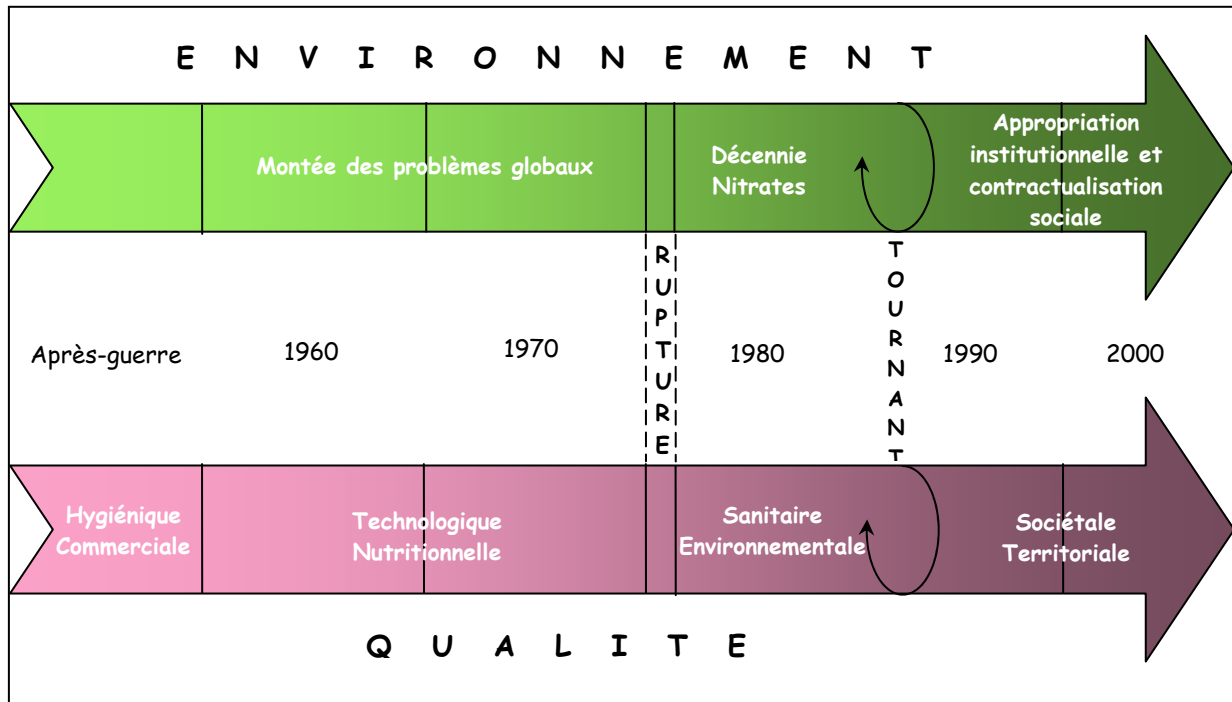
E N V I R O N N E M E N T

Montée des problèmes globaux

Décennie Nitrates

Appropriation institutionnelle et contractualisation sociale

R U P T U R E

T O U R N A N T

Après-guerre

1960

1970

1980

1990

2000

Hygiénique Commerciale

Technologique Nutritionnelle

Sanitaire Environnementale

Sociétale Territoriale

Q U A L I T E